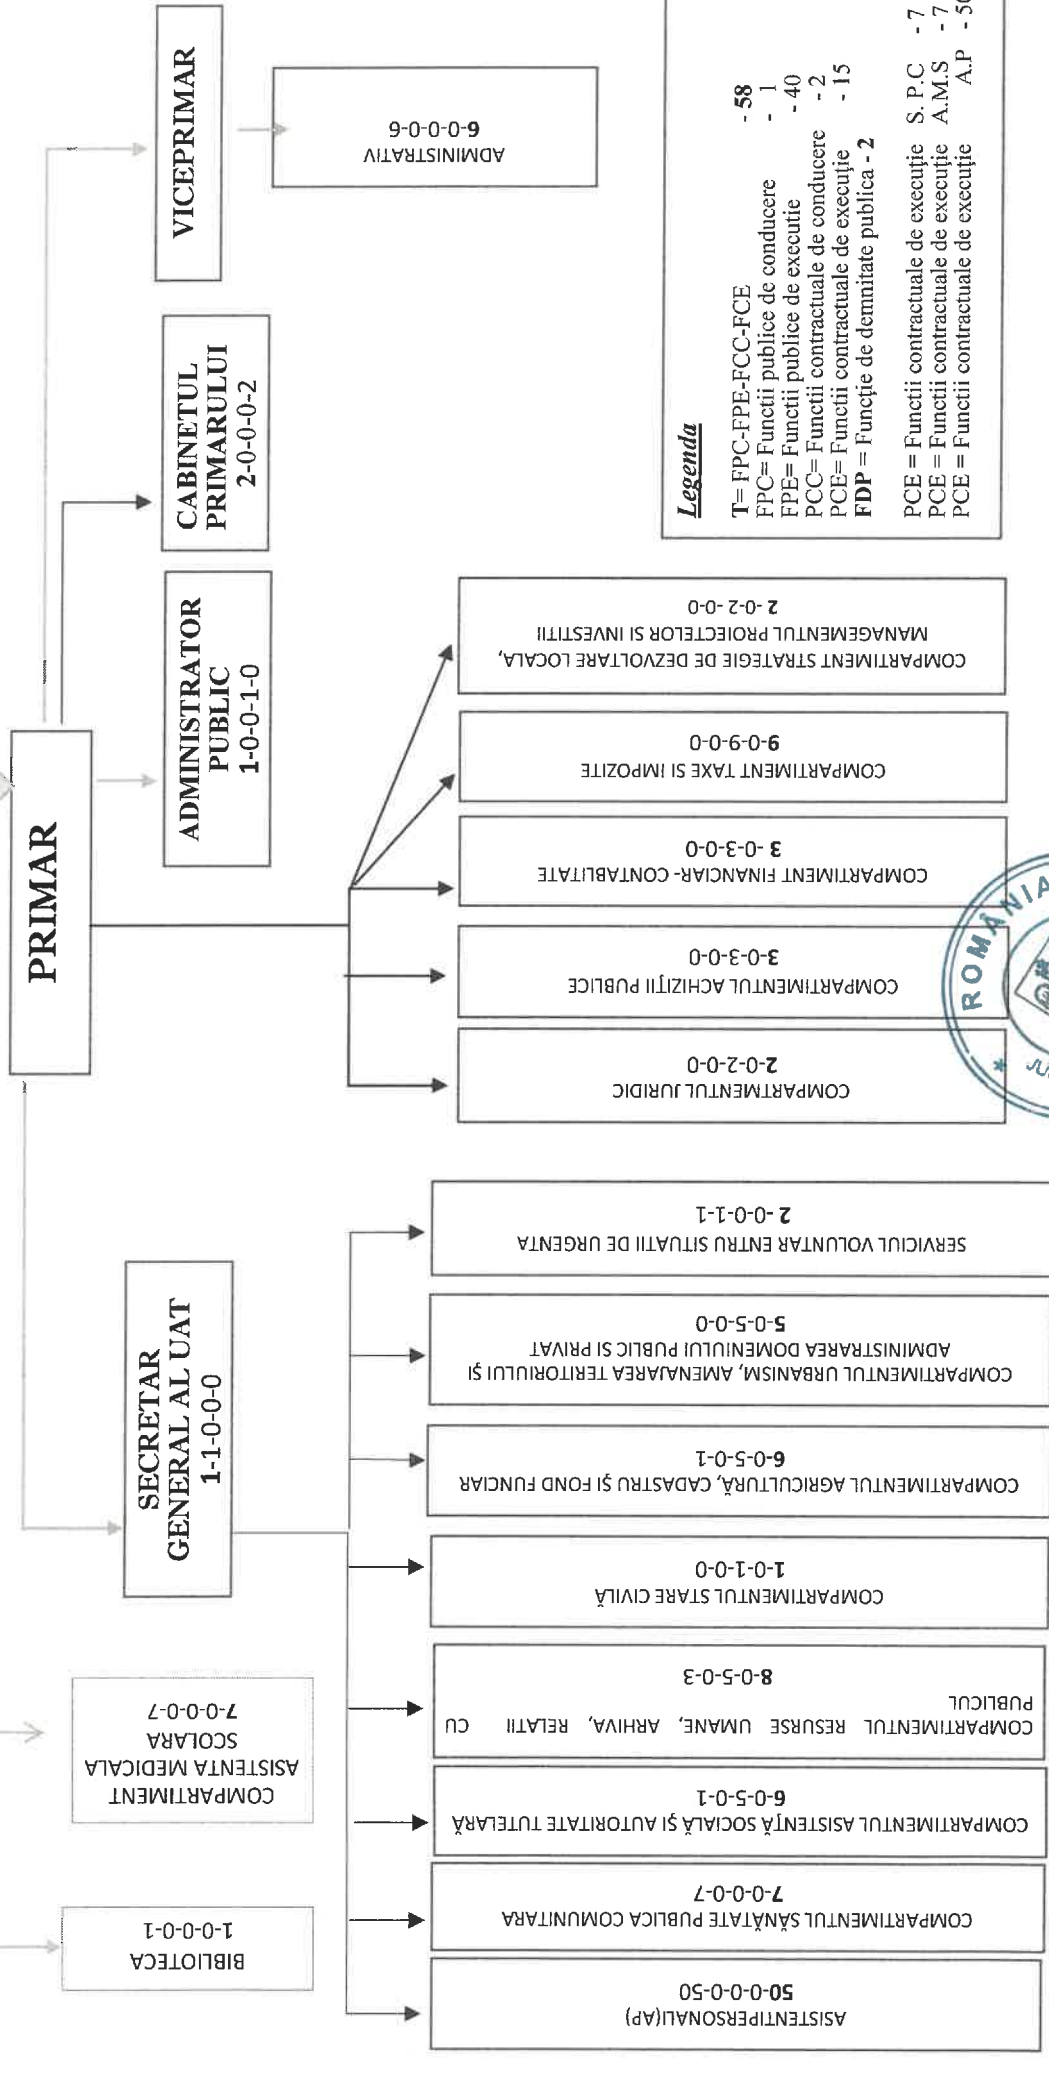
PRIMAR

VICEPRIMAR

ADMINISTRATIV
6-0-0-0-6

CABINETUL PRIMARULUI
2-0-0-0-2

ADMINISTRATOR PUBLIC
1-0-0-1-0

SECRETAR GENERAL AL UAT
1-1-0-0-0

Legenda

T= FPC-FPE-FCC-FCE - 58
FPC= Functii publice de conducere - 1
FPE= Functii publice de executie - 40
PCC= Functii contractuale de conducere - 2
PCE= Functii contractuale de execuție - 15
FDP = Funcție de demnitate publica - 2

PCE = Functii contractuale de execuție S. P.C - 7
PCE = Functii contractuale de execuție A.M.S - 7
PCE = Functii contractuale de execuție A.P - 5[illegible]

COMPARTIMENT STRATEGIE DE DEZVOLTARE LOCALA, MANAGEMENTUL PROIECTELOR SI INVESTITII
2-0-2-0-0

COMPARTIMENT TAXE SI IMPOZITE
9-0-9-0-0

COMPARTIMENT FINANCIAR- CONTABLITATE
3-0-3-0-0

COMPARTIMENTUL ACHIZIŢII PUBLICE
3-0-3-0-0

COMPARTMENTUL JURIDIC
2-0-2-0-0

SERVICIUL VOLUNTAR ENTRU SITUATII DE URGENTA
2-0-0-1-1

COMPARTIMENTUL URBANISM, AMENAJAREA TERITORIULUI ŞI ADMINISTRAREA DOMENIULUI PUBLIC SI PRIVAT
5-0-5-0-0

COMPARTIMENTUL AGRICULTURĂ, CADASTRU ŞI FOND FUNCIAR
6-0-5-0-1

COMPARTIMENTUL STARE CIVILĂ
1-0-1-0-0

COMPARTIMENTUL RESURSE UMANE, ARHIVA, RELATII CU PUBLICUL
8-0-5-0-3

COMPARTIMENT ASISTENTA MEDICALA SCOLARA
7-0-0-0-7

COMPARTIMENTUL ASISTENŢĂ SOCIALĂ ŞI AUTORITATE TUTELARĂ
6-0-5-0-1

BIBLIOTECA
1-0-0-0-1

COMPARTIMENTUL SĂNĂTATE PUBLICA COMUNITARA
7-0-0-0-7

ASISTENTIPERSONALI(AP)
50-0-0-0-50

ROMÂNIA
JU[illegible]